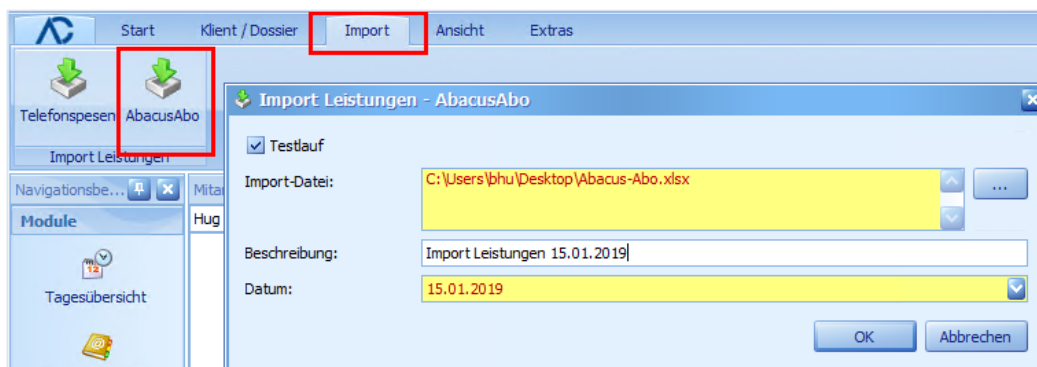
Start
Klient / Dossier
Import
Ansicht
Extras

Telefonspesen
AbacusAbo
Import Leistungen

Navigationsbe...
Module
Tagesübersicht

Mitar
Hug

Import Leistungen - AbacusAbo

Testlauf
Import-Datei: C:\Users\bhu\Desktop\Abacus-Abo.xlsx
...
Beschreibung: Import Leistungen 15.01.2019
Datum: 15.01.2019

OK
Abbrechen